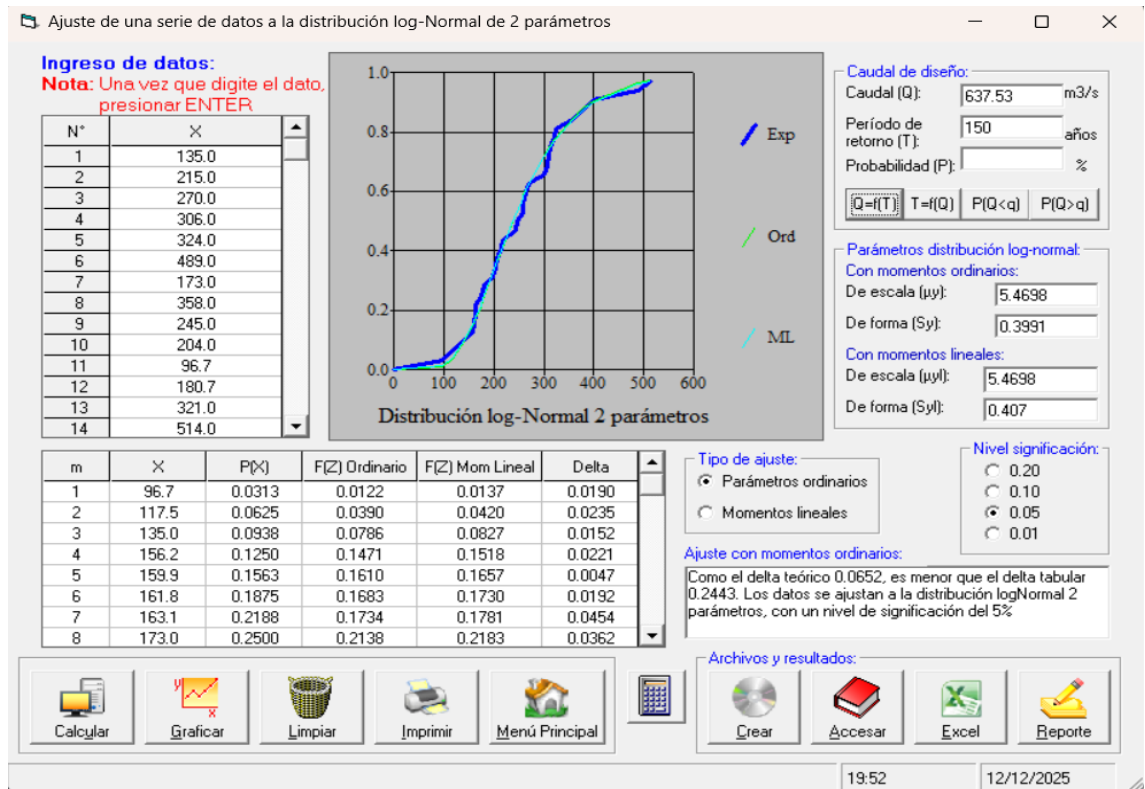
Ajuste de una serie de datos a la distribución log-Normal de 2 parámetros

Ingreso de datos:
Nota: Una vez que digite el dato, presionar ENTER

| N° | X |
|---|---|
| 1 | 135.0 |
| 2 | 215.0 |
| 3 | 270.0 |
| 4 | 306.0 |
| 5 | 324.0 |
| 6 | 489.0 |
| 7 | 173.0 |
| 8 | 358.0 |
| 9 | 245.0 |
| 10 | 204.0 |
| 11 | 96.7 |
| 12 | 180.7 |
| 13 | 321.0 |
| 14 | 514.0 |

1.0
0.8
0.6
0.4
0.2
0.0
0 100 200 300 400 500 600
Exp
Ord
ML
Distribución log-Normal 2 parámetros

Caudal de diseño:
Caudal (Q): 637.53 m3/s
Período de retorno (T): 150 años
Probabilidad (P): %
Q=f(T) T=f(Q) P(Q<q) P(Q>q)

Parámetros distribución log-normal:
Con momentos ordinarios:
De escala (µy): 5.4698
De forma (Sy): 0.3991
Con momentos lineales:
De escala (µyl): 5.4698
De forma (Syl): 0.407

| m | X | P(X) | F(Z) Ordinario | F(Z) Mom Lineal | Delta |
|---|---|---|---|---|---|
| 1 | 96.7 | 0.0313 | 0.0122 | 0.0137 | 0.0190 |
| 2 | 117.5 | 0.0625 | 0.0390 | 0.0420 | 0.0235 |
| 3 | 135.0 | 0.0938 | 0.0786 | 0.0827 | 0.0152 |
| 4 | 156.2 | 0.1250 | 0.1471 | 0.1518 | 0.0221 |
| 5 | 159.9 | 0.1563 | 0.1610 | 0.1657 | 0.0047 |
| 6 | 161.8 | 0.1875 | 0.1683 | 0.1730 | 0.0192 |
| 7 | 163.1 | 0.2188 | 0.1734 | 0.1781 | 0.0454 |
| 8 | 173.0 | 0.2500 | 0.2138 | 0.2183 | 0.0362 |

Tipo de ajuste:
Parámetros ordinarios
Momentos lineales

Nivel significación:
0.20
0.10
0.05
0.01

Ajuste con momentos ordinarios:
Como el delta teórico 0.0652, es menor que el delta tabular 0.2443. Los datos se ajustan a la distribución logNormal 2 parámetros, con un nivel de significación del 5%

Calcular Graficar Limpiar Imprimir Menú Principal

Archivos y resultados:
Crear Accesar Excel Reporte

19:52 12/12/2025